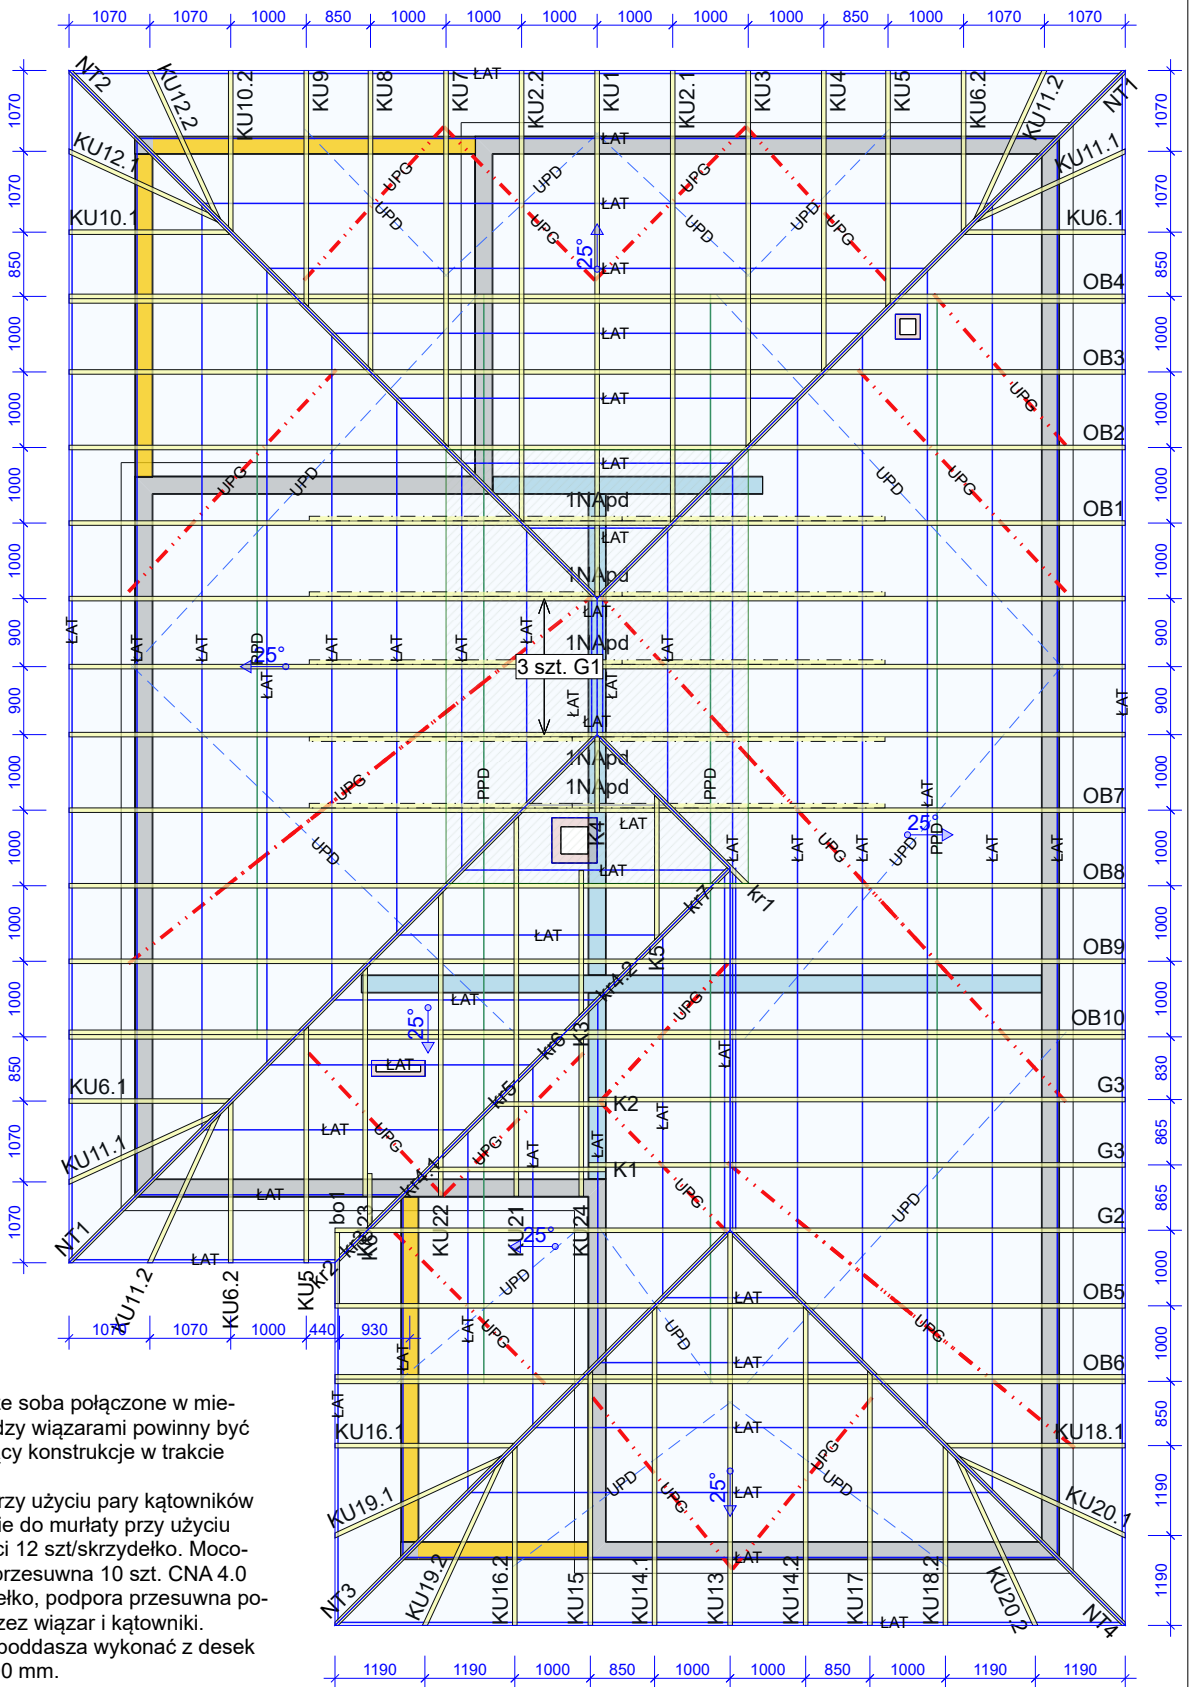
1070 1070 1000 850 1000 1000 1000 1000 1000 1000 850 1000 1070 1070

1070 1070 850 1000 1000 1000 1000 900 900 1000 1000 1000 1000 850 1070 1070

1070 1070 850 1000 1000 1000 1000 900 900 1000 1000 1000 1000 830 865 865 1000 1000 850 1190 1190

NT2 KU12.2 KU10.2 KU9 KU8 KU7 ŁAT KU2.2 KU1 KU2.1 KU3 KU4 KU5 KU6.2 KU11.2 NT1

KU12.1 KU10.1 KU11.1 KU6.1 OB4 OB3 OB2 OB1 OB7 OB8 OB9 OB10 G3 G3 G2 OB5 OB6 KU18.1 KU20.1 NT4

ŁAT UPG UPD 25° 1NApd 3 szt. G1 PPD K4 Kr1 Kr7 K5 Kr4.2 Kr6 K3 Kr5 K2 K1 Kr4.4 bo1 Kr2 K23 KU22 KU21 KU24 25°

KU6.1 KU11.1 NT1 KU11.2 KU6.2 KU5

1070 1070 1000 440 930

KU16.1 KU19.1 NT3 KU19.2 KU16.2 KU15 KU14.1 KU13 KU14.2 KU17 KU18.2 KU20.2 ŁAT

1190 1190 1000 850 1000 1000 850 1000 1190 1190

e soba połączone w mie-
dzy wiązarami powinny być
cy konstrukcje w trakcie

rzy użyciu pary kątowników
ie do murłaty przy użyciu
ci 12 szt/skrzydełko. Moco-
rzesuwna 10 szt. CNA 4.0
ełko, podpora przesuwna po-
zez wiązar i kątowniki.
oddasza wykonać z desek
0 mm.